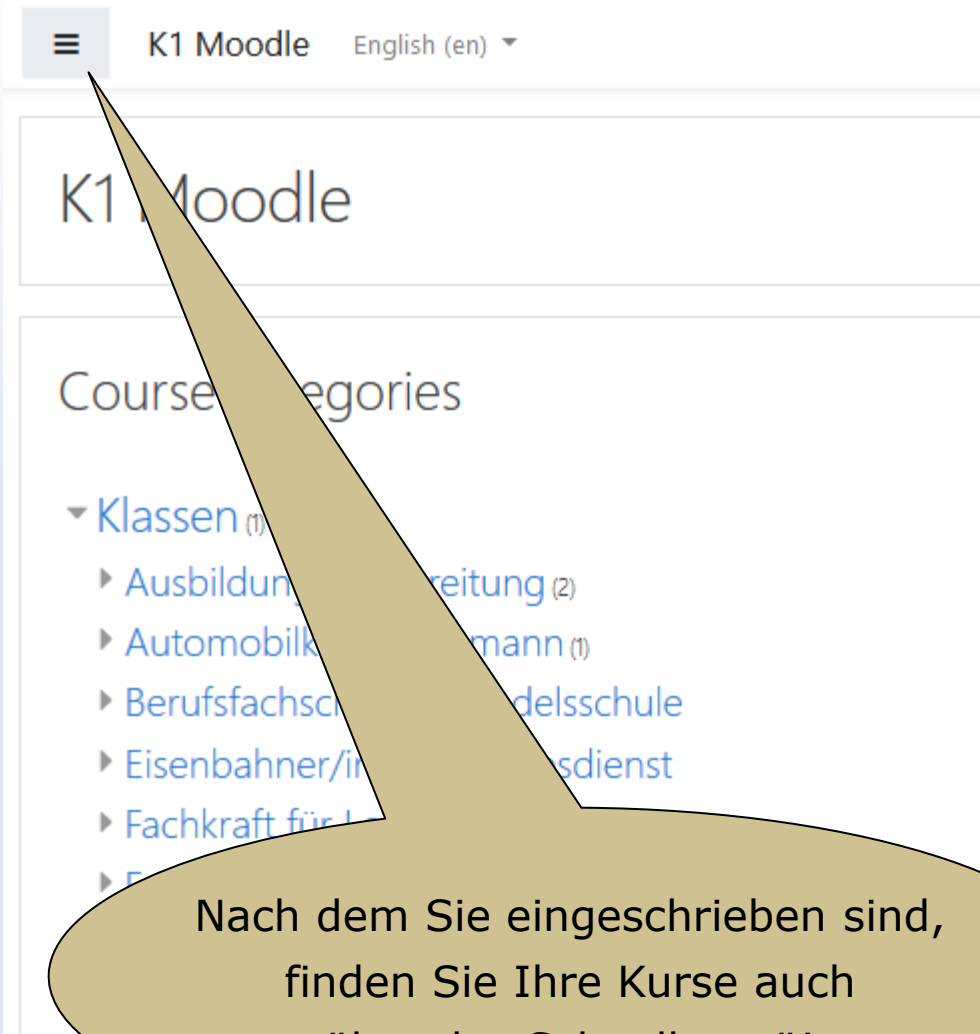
K1 Moodle English (en)

K1 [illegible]oodle

Course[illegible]egories

Klassen (1)

Ausbildung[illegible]reitung (2)

Automobilk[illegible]mann (1)

Berufsfachsc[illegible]delsschule

Eisenbahner/i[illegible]sdienst

Fachkraft für L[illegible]

Nach dem Sie eingeschrieben sind, finden Sie Ihre Kurse auch

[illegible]